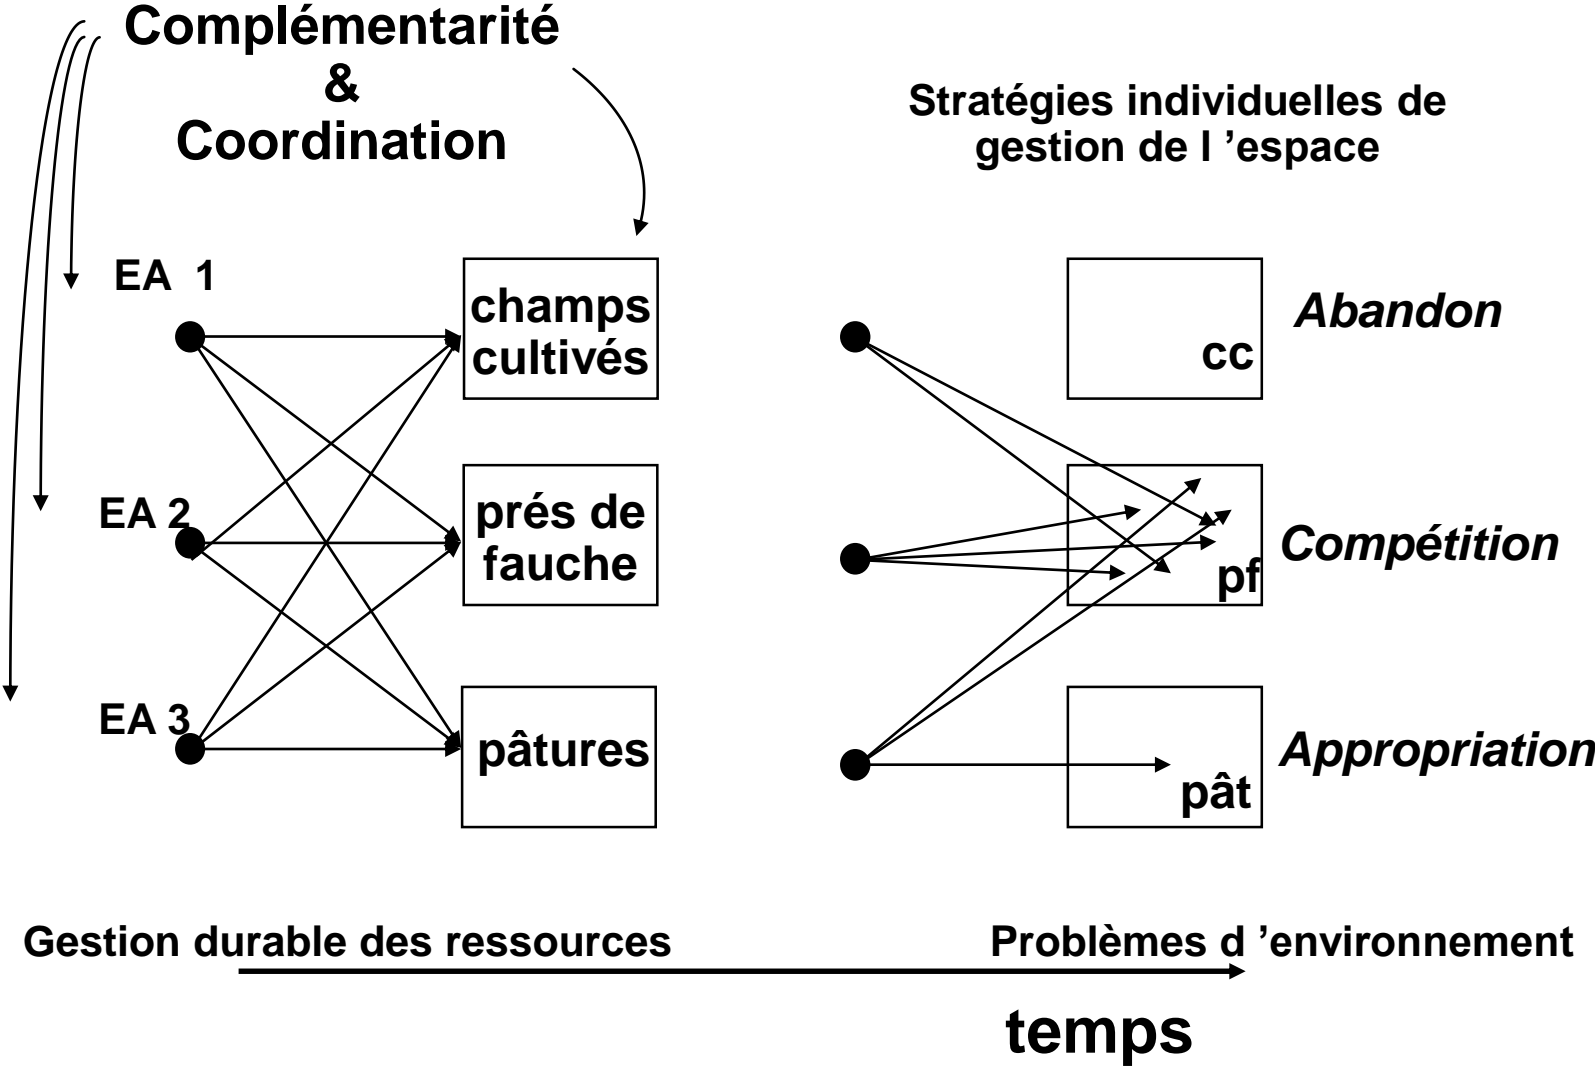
Complémentarité
&
Coordination

Stratégies individuelles de gestion de l ’espace

EA 1

EA 2

EA 3

champs cultivés

prés de fauche

pâtures

cc

pf

pât

Abandon

Compétition

Appropriation

Gestion durable des ressources

Problèmes d ’environnement

temps